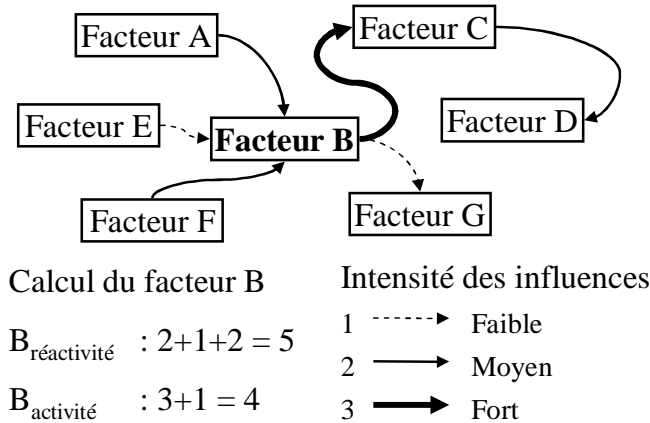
Facteur A

Facteur C

Facteur E

Facteur B

Facteur D

Facteur F

Facteur G

Calcul du facteur B

$B_{\text{réactivité}}$ : $2+1+2 = 5$

$B_{\text{activité}}$ : $3+1 = 4$

Intensité des influences

1 Faible

2 Moyen

3 Fort